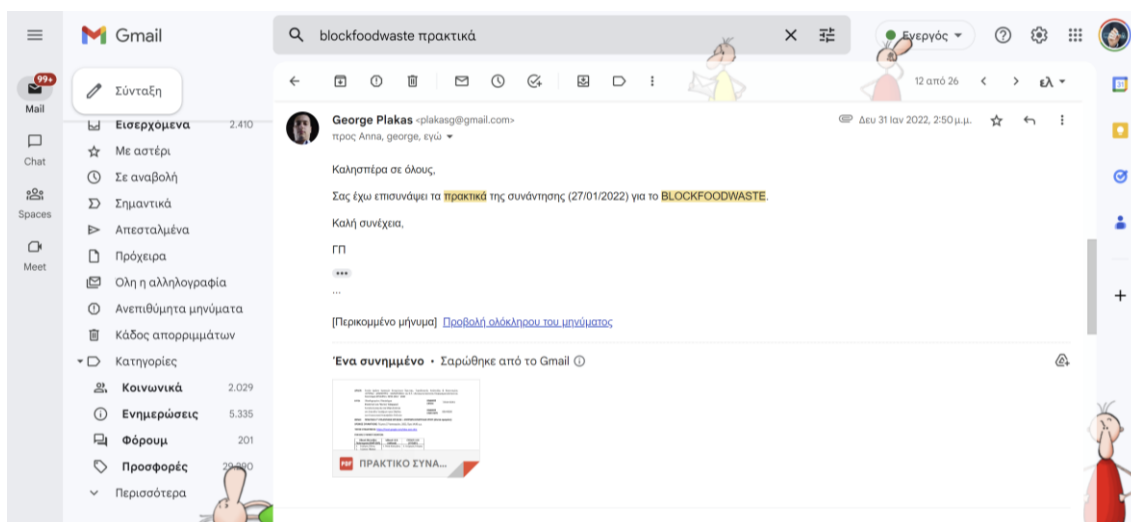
Gmail

blockfoodwaste πρακτικά

Ενεργός

99+
Mail

Chat

Spaces

Meet

Σύνταξη

Εισερχόμενα 2.410
Με αστέρι
Σε αναβολή
Σημαντικά
Απεσταλμένα
Πρόχειρα
Όλη η αλληλογραφία
Ανεπιθύμητα μηνύματα
Κάδος απορριμμάτων
Κατηγορίες
Κοινωνικά 2.029
Ενημερώσεις 5.335
Φόρουμ 201
Προσφορές 29.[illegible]
Περισσότερα

12 από 26

George Plakas <plakasg@gmail.com>
προς Anna, george, εγώ

Δευ 31 Ιαν 2022, 2:50 μ.μ.

Καλησπέρα σε όλους,

Σας έχω επισυνάψει τα πρακτικά της συνάντησης (27/01/2022) για το BLOCKFOODWASTE.

Καλή συνέχεια,

ΓΠ

...

[Περικομμένο μήνυμα] Προβολή ολόκληρου του μηνύματος

Ένα συνημμένο • Σαρώθηκε από το Gmail

PDF ΠΡΑΚΤΙΚΟ ΣΥΝΑ...